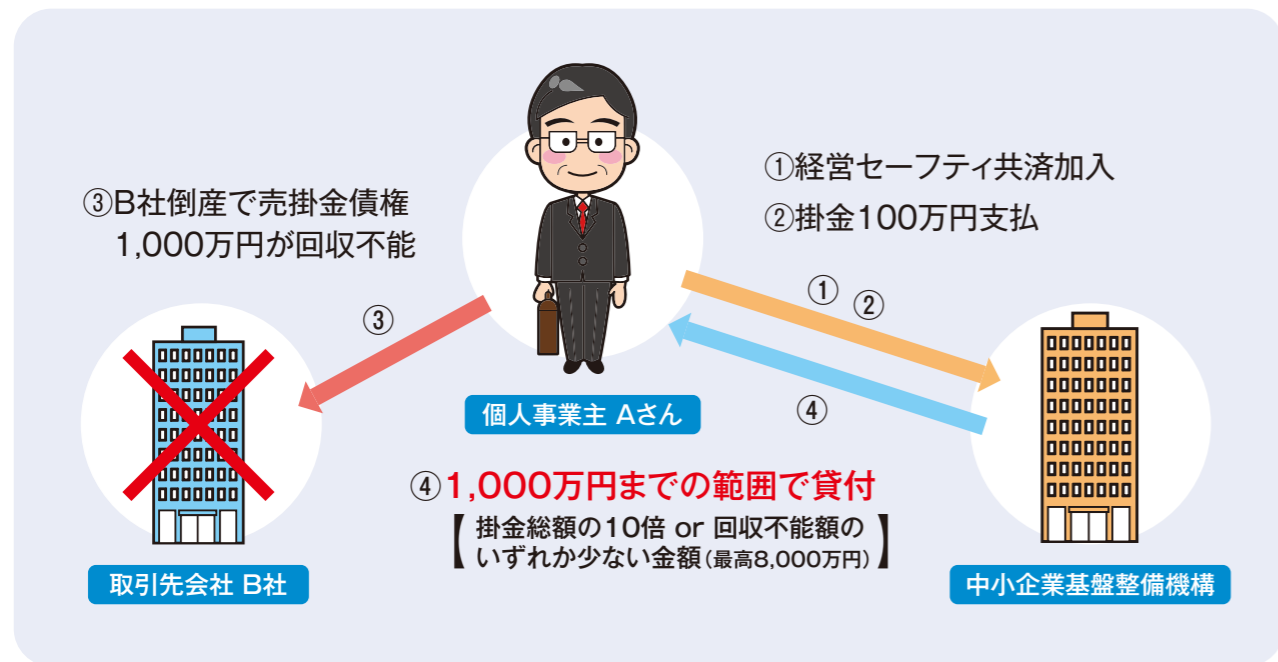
①経営セーフティ共済加入
②掛金100万円支払

③B社倒産で売掛金債権
1,000万円が回収不能

③

①　②

④

個人事業主 Aさん

取引先会社 B社

中小企業基盤整備機構

④1,000万円までの範囲で貸付

【掛金総額の10倍 or 回収不能額のいずれか少ない金額(最高8,000万円)】